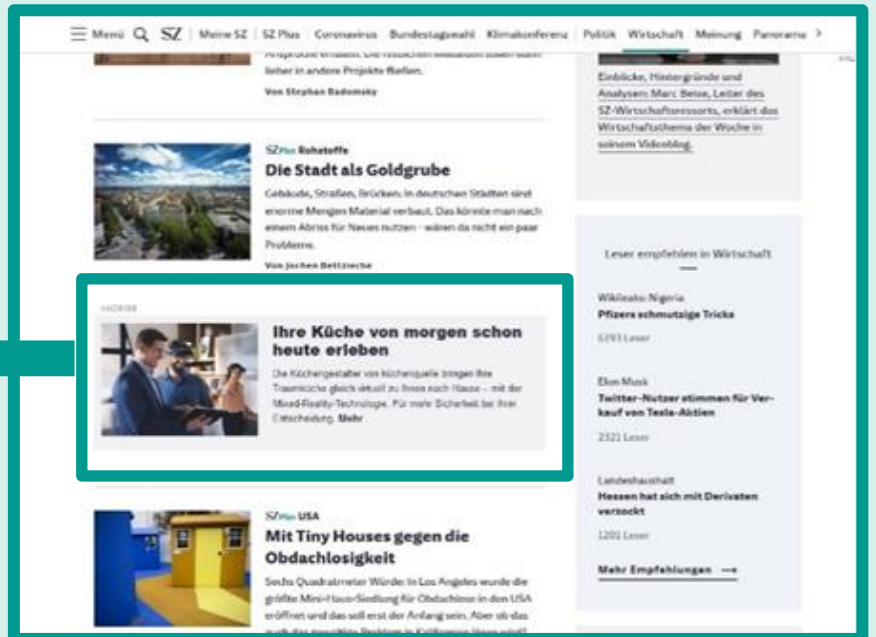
Menü SZ | Meine SZ | SZ Plus | Coronavirus | Bundestagswahl | Klimakonferenz | Politik | Wirtschaft | Meinung | Panorama >

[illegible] lieber in andere Projekte fließen.

Von Stephan Radomsky

Einblicke, Hintergründe und Analysen: Marc Beise, Leiter des SZ-Wirtschaftsressorts, erklärt das Wirtschaftsthema der Woche in seinem Videoblog.

SZ Plus Rohstoffe

Die Stadt als Goldgrube

Gebäude, Straßen, Brücken: In deutschen Städten sind enorme Mengen Material verbaut. Das könnte man nach einem Abriss für Neues nutzen - wären da nicht ein paar Probleme.

Von Jochen Bettzieche

ANZEIGE

Ihre Küche von morgen schon heute erleben

Die Küchengestalter von küchenquelle bringen Ihre Traumküche gleich aktuell zu Ihnen nach Hause – mit der Mixed-Reality-Technologie. Für mehr Sicherheit bei Ihrer Entscheidung. Mehr

Leser empfehlen in Wirtschaft

Wikileaks: Nigeria

Pfizers schmutzige Tricks

6293 Leser

Elon Musk

Twitter-Nutzer stimmen für Verkauf von Tesla-Aktien

2321 Leser

Landeshaushalt

Hessen hat sich mit Derivaten verzockt

1201 Leser

Mehr Empfehlungen ⟶

SZ Plus USA

Mit Tiny Houses gegen die Obdachlosigkeit

Sechs Quadratmeter Würde: In Los Angeles wurde die größte Mini-Haus-Siedlung für Obdachlose in den USA eröffnet und das soll erst der Anfang sein. Aber ob das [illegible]